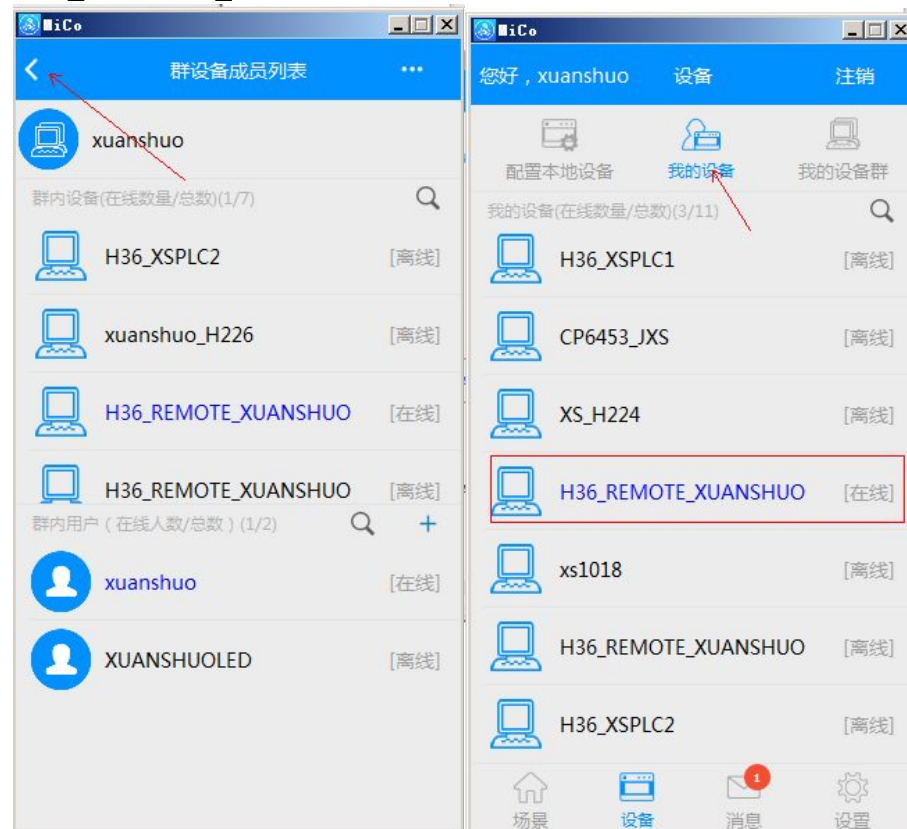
MiCo

<

群设备成员列表

...

xuanshuo

群内设备(在线数量/总数)(1/7)

H36_XSPLC2 [离线]

xuanshuo_H226 [离线]

H36_REMOTE_XUANSHUO [在线]

H36_REMOTE_XUANSHUO [离线]

群内用户（在线人数/总数）(1/2)

+

xuanshuo [在线]

XUANSHUOLED [离线]

MiCo

您好，xuanshuo 设备 注销

配置本地设备 我的设备 我的设备群

我的设备(在线数量/总数)(3/11)

H36_XSPLC1 [离线]

CP6453_JXS [离线]

XS_H224 [离线]

H36_REMOTE_XUANSHUO [在线]

xs1018 [离线]

H36_REMOTE_XUANSHUO [离线]

H36_XSPLC2 [离线]

场景 设备 1 消息 设置